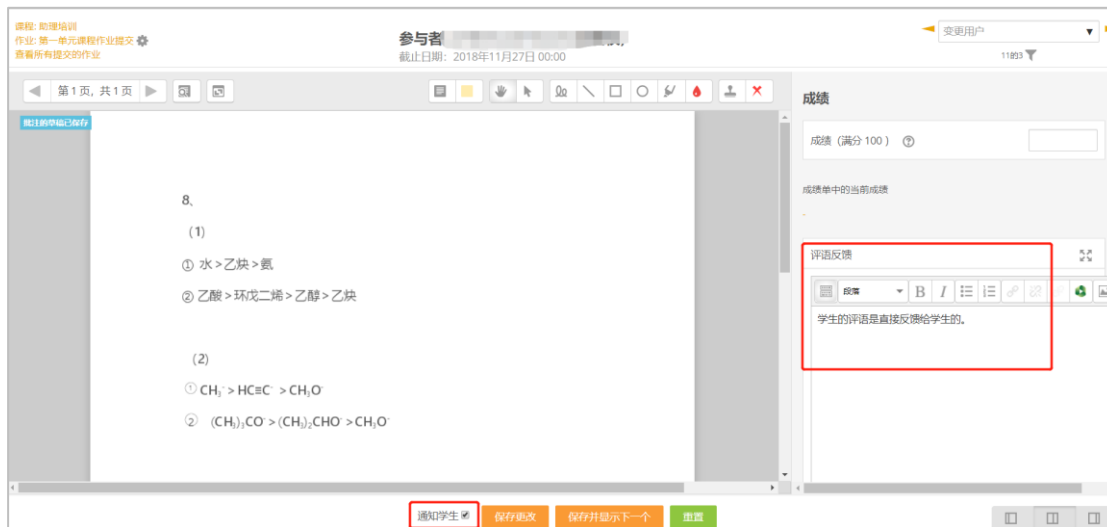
课程: 助理培训
作业: 第一单元课程作业提交
查看所有提交的作业

参与者
截止日期: 2018年11月27日 00:00

变更用户
11的3

第1页, 共1页

批注的草稿已保存

8、

(1)

① 水 > 乙炔 > 氨

② 乙酸 > 环戊二烯 > 乙醇 > 乙炔

(2)

① $CH_3^-$ > $HC≡C^-$ > $CH_3O^-$

② $(CH_3)_3CO^-$ > $(CH_3)_2CHO^-$ > $CH_3O^-$

成绩

成绩 (满分 100)

成绩单中的当前成绩

-

评语反馈

段落

学生的评语是直接反馈给学生的。

通知学生 保存更改 保存并显示下一个 重置